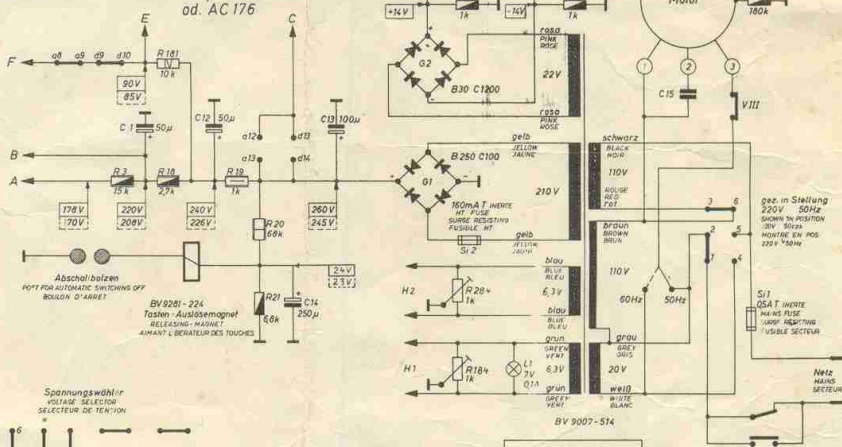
od. AC 176

E
C
+14V
1k
-14V
1k
Motor
180k

F
a8
a9
d10
R 181
10k
90V
85V
C 1
50µ
C12
50µ
C13
100µ
a12
d13
B
a13
d14
A
R 3
15k
R 18
2,7k
R 19
1k
176V
170V
220V
208V
240V
226V
260V
245V
R 20
68k
R21
68k
C 14
250µ
24V
23V

rosa
PINK
ROSE
G2
22V
B30 C1200
rosa
PINK
ROSE
gelb
JELLOW
JAUNE
B 250 C100
G1
210V
160mA T INERTE
HT FUSE
SURGE RESISTING
FUSIBLE HT
gelb
JELLOW
JAUNE
Si 2
schwarz
BLACK
NOIR
110V
ROUGE
RED
rot
braun
BROWN
BRUN
110V
blau
BLUE
BLEU
H2
R 284
1k
6,3V
blau
BLUE
BLEU
grün
GREEN
VERT
H1
R184
1k
L1
7V
0,1A
6,3V
grün
GREEN
VERT
grau
GREY
GRIS
20V
weiß
WHITE
BLANC
BV 9007-514
60Hz
50Hz
C 15
VIII
1
2
3
gez. in Stellung
220V 50Hz
SHOWN IN POSITION
220V 50cs
MONTRE EN POS
220V 50Hz
3
6
2
5
1
4
Si1
0,5A T INERTE
MAINS FUSE
SURGE RESISTING
FUSIBLE SECTEUR
Netz
MAINS
SECTEUR

Abschaltbolzen
POST FOR AUTOMATIC SWITCHING OFF
BOULON D'ARRET
BV 9281-224
Tasten-Auslösemagnet
RELEASING-MAGNET
AIMANT LIBERATEUR DES TOUCHES

Spannungswähler
VOLTAGE SELECTOR
SELECTEUR DE TENSION
6